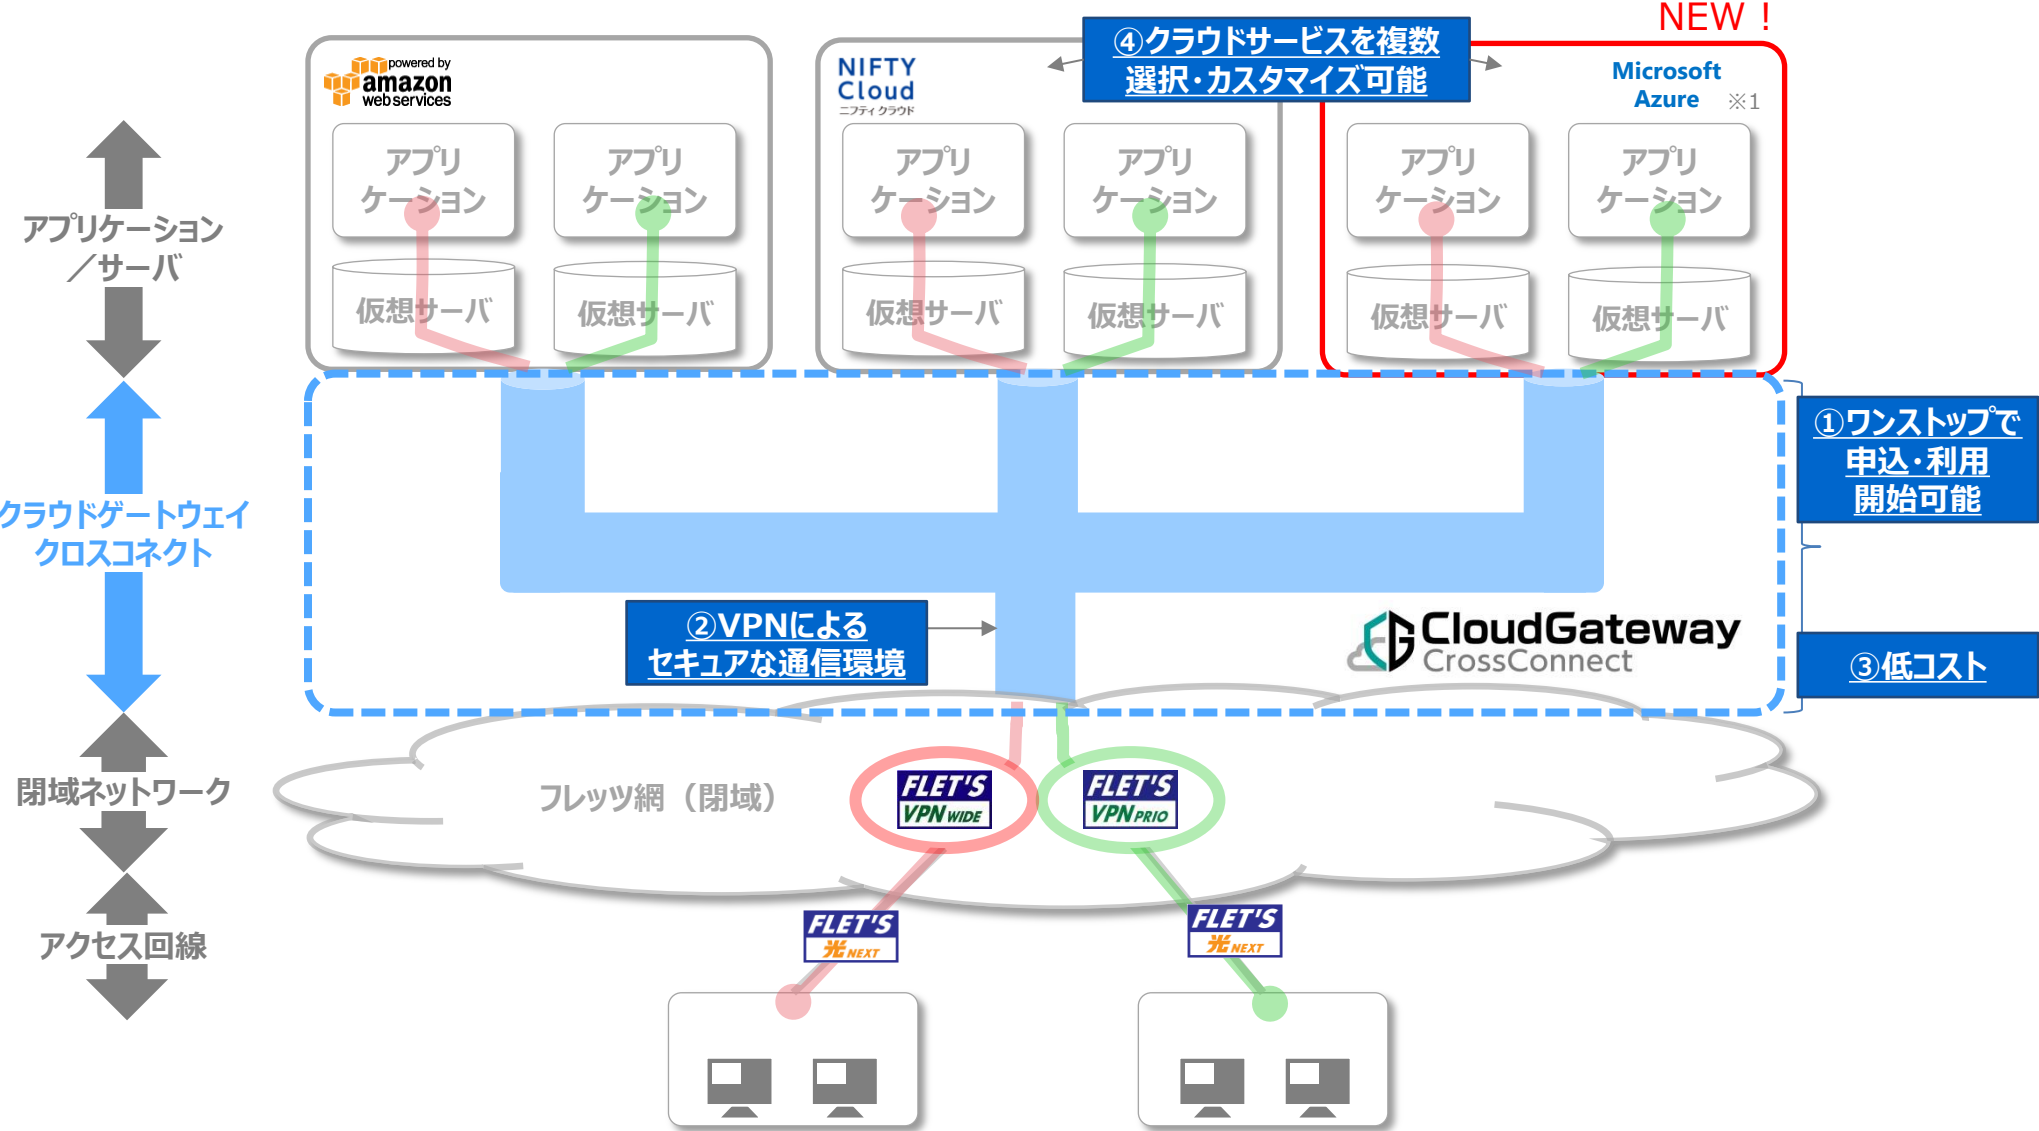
NEW！

④クラウドサービスを複数選択・カスタマイズ可能

powered by amazon web services

NIFTY Cloud ニフティクラウド

Microsoft Azure ※1

アプリケーション

アプリケーション

アプリケーション

アプリケーション

アプリケーション

アプリケーション

仮想サーバ

仮想サーバ

仮想サーバ

仮想サーバ

仮想サーバ

仮想サーバ

アプリケーション／サーバ

クラウドゲートウェイクロスコネクト

①ワンストップで申込・利用開始可能

②VPNによるセキュアな通信環境

CloudGateway CrossConnect

③低コスト

閉域ネットワーク

フレッツ網（閉域）

FLET'S VPN WIDE

FLET'S VPN PRIO

アクセス回線

FLET'S 光NEXT

FLET'S 光NEXT